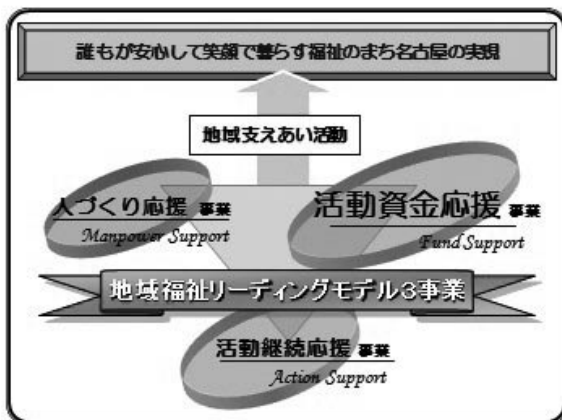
誰もが安心して笑顔で暮らす福祉のまち名古屋の実現

地域支えあい活動

人づくり応援 事業
Manpower Support

活動資金応援 事業
Fund Support

地域福祉リーディングモデル3事業

活動継続応援 事業
Action Support